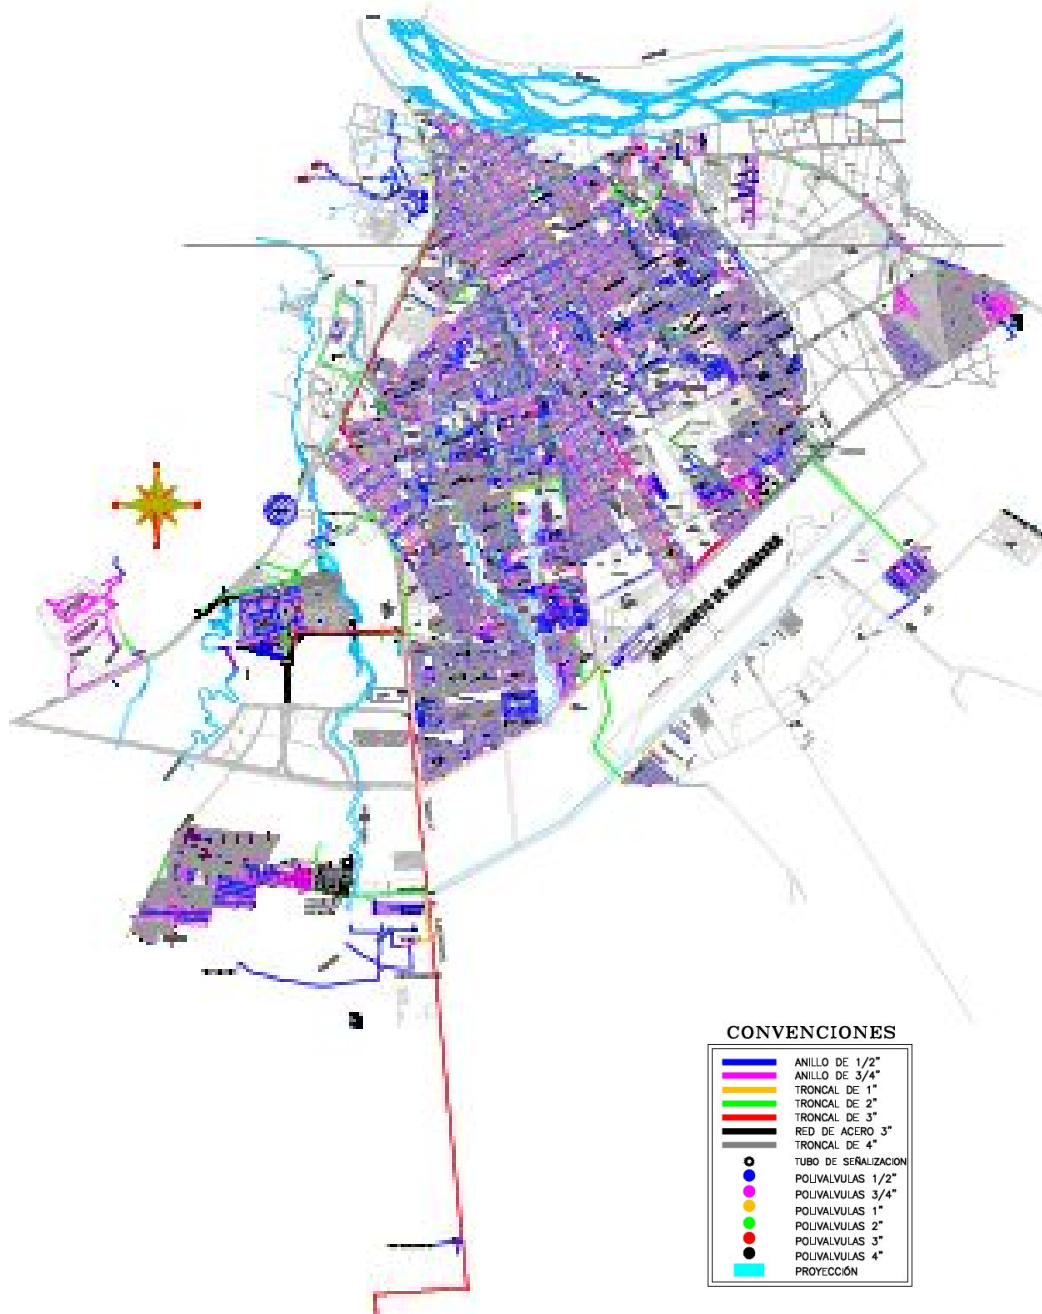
CONVENCIONES

ANILLO DE 1/2"
ANILLO DE 3/4"
TRONCAL DE 1"
TRONCAL DE 2"
TRONCAL DE 3"
RED DE ACERO 3"
TRONCAL DE 4"
TUBO DE SEÑALIZACION
POLIVALVULAS 1/2"
POLIVALVULAS 3/4"
POLIVALVULAS 1"
POLIVALVULAS 2"
POLIVALVULAS 3"
POLIVALVULAS 4"
PROYECCIÓN